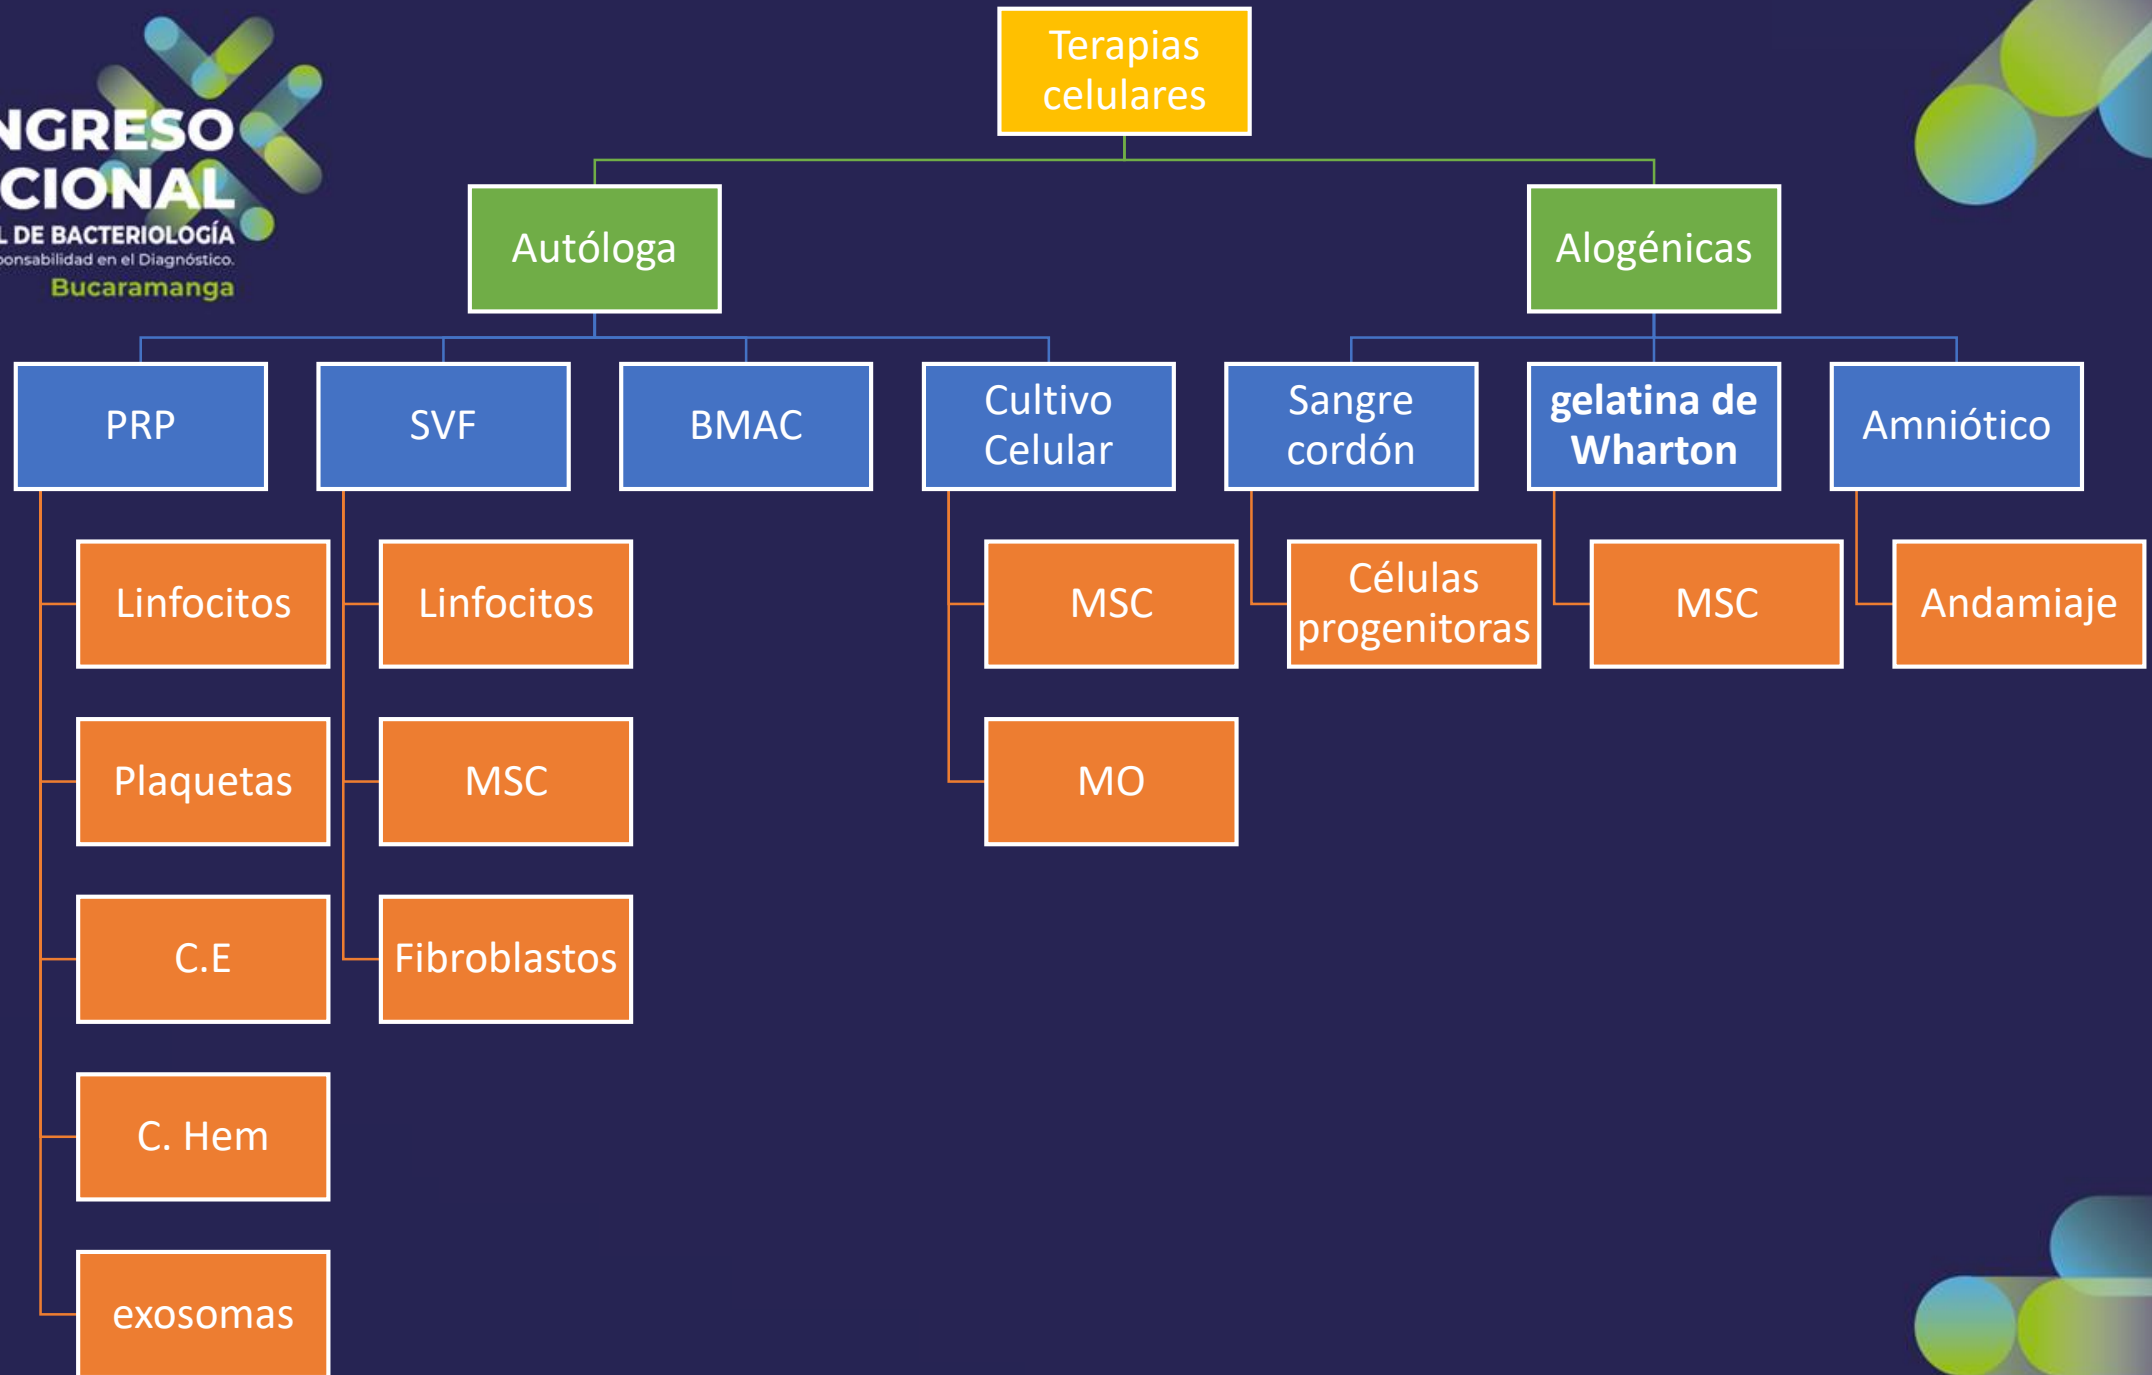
NGRESO
CIONAL
L DE BACTERIOLOGÍA
ponsabilidad en el Diagnóstico.
Bucaramanga

Terapias celulares

Autóloga

Alogénicas

PRP

SVF

BMAC

Cultivo Celular

Sangre cordón

gelatina de Wharton

Amniótico

Linfocitos

Plaquetas

C.E

C. Hem

exosomas

Linfocitos

MSC

Fibroblastos

MSC

MO

Células progenitoras

MSC

Andamiaje